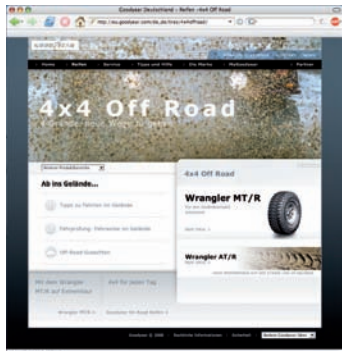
Goodyear Deutschland – Reifen: 4x4 Off Road

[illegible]

GOODYEAR

Home Reifen Service Tipps und Hilfe Die Marke Motorsport Partner

4x4 Off Road

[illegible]

Ab ins Gelände...

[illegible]

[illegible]

Off Road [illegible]

4x4 Off Road

Wrangler MT/R

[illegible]

Wrangler AT/R

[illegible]

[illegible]

Goodyear © 2008 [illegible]